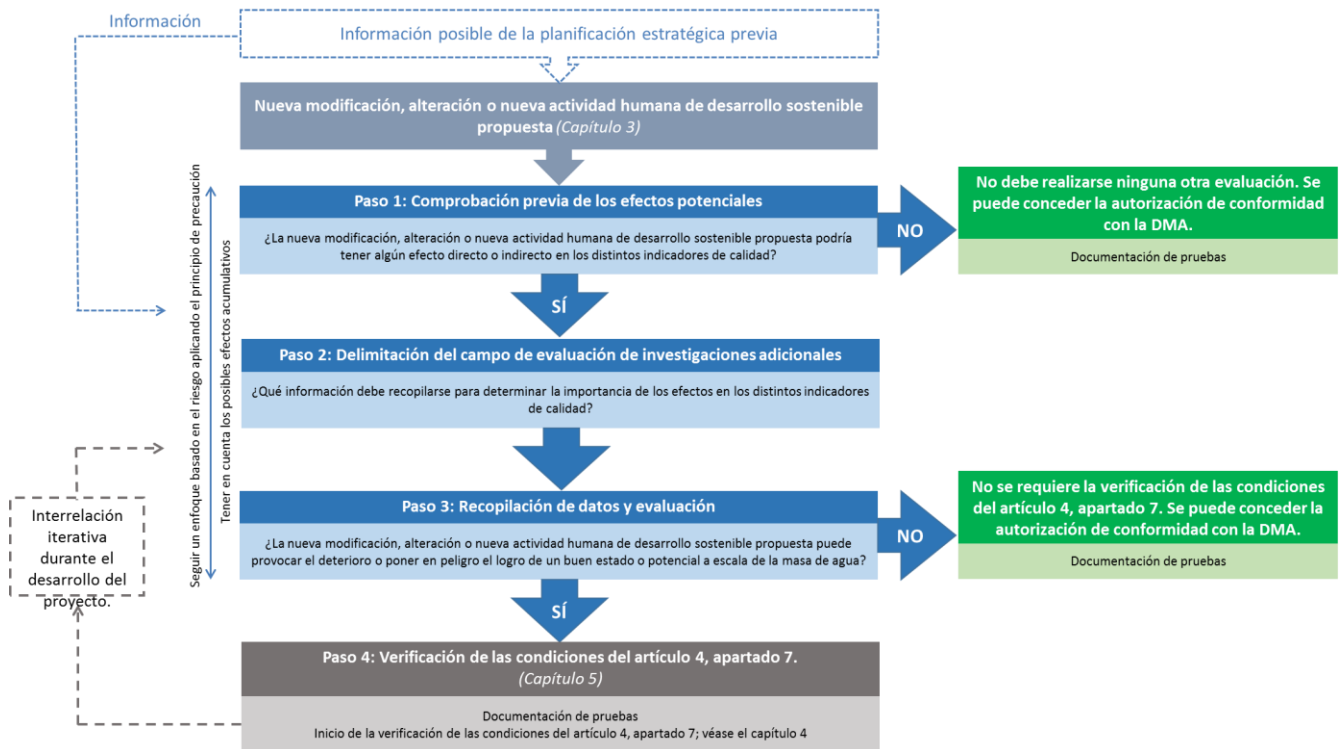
Información

Información posible de la planificación estratégica previa

Nueva modificación, alteración o nueva actividad humana de desarrollo sostenible propuesta (Capítulo 3)

Seguir un enfoque basado en el riesgo aplicando el principio de precaución

Tener en cuenta los posibles efectos acumulativos

Paso 1: Comprobación previa de los efectos potenciales

¿La nueva modificación, alteración o nueva actividad humana de desarrollo sostenible propuesta podría tener algún efecto directo o indirecto en los distintos indicadores de calidad?

NO

No debe realizarse ninguna otra evaluación. Se puede conceder la autorización de conformidad con la DMA.

Documentación de pruebas

SÍ

Paso 2: Delimitación del campo de evaluación de investigaciones adicionales

¿Qué información debe recopilarse para determinar la importancia de los efectos en los distintos indicadores de calidad?

Interrelación iterativa durante el desarrollo del proyecto.

Paso 3: Recopilación de datos y evaluación

¿La nueva modificación, alteración o nueva actividad humana de desarrollo sostenible propuesta puede provocar el deterioro o poner en peligro el logro de un buen estado o potencial a escala de la masa de agua?

NO

No se requiere la verificación de las condiciones del artículo 4, apartado 7. Se puede conceder la autorización de conformidad con la DMA.

Documentación de pruebas

SÍ

Paso 4: Verificación de las condiciones del artículo 4, apartado 7. (Capítulo 5)

Documentación de pruebas
Inicio de la verificación de las condiciones del artículo 4, apartado 7; véase el capítulo 4